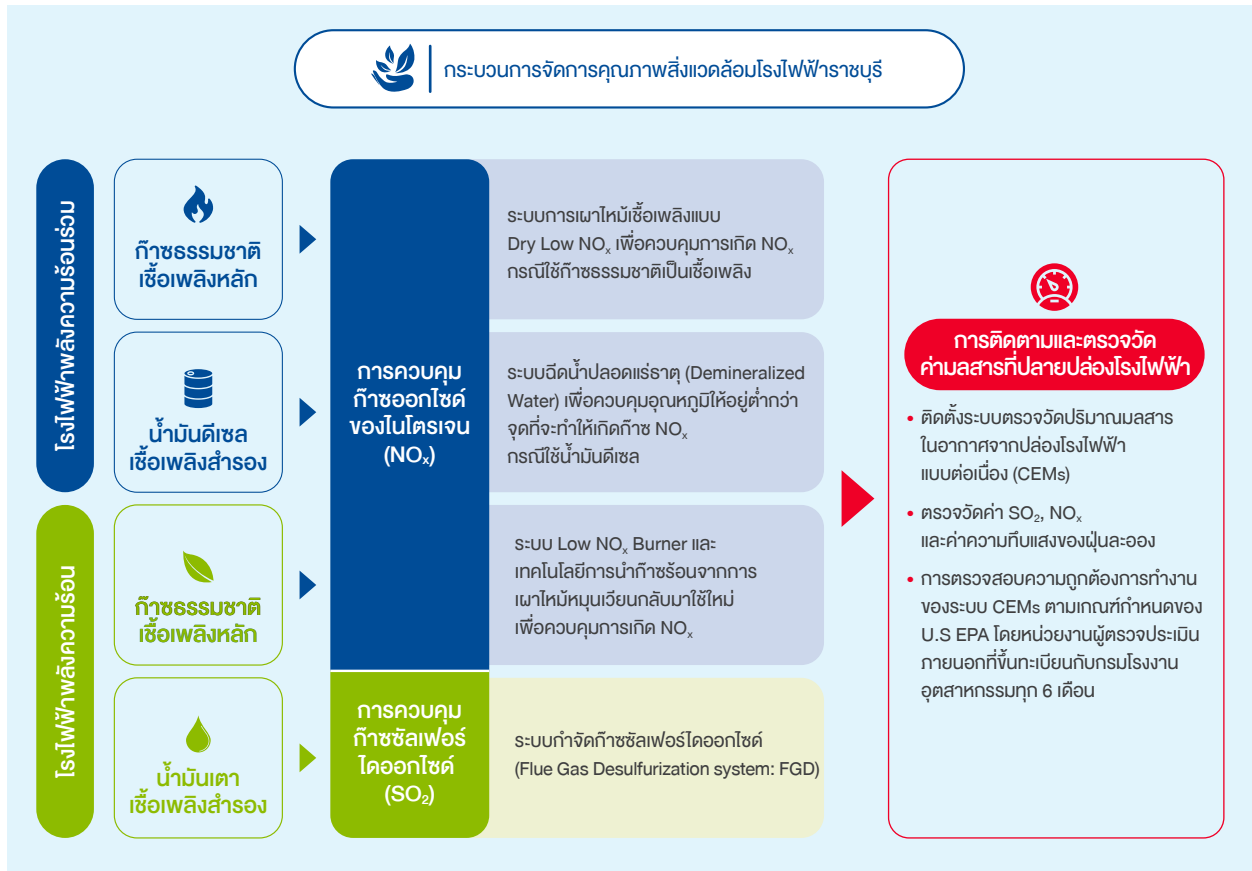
กระบวนการจัดการคุณภาพสิ่งแวดล้อมโรงไฟฟ้าราชบุรี

โรงไฟฟ้าพลังความร้อนร่วม

ก๊าซธรรมชาติ
เชื้อเพลิงหลัก

น้ำมันดีเซล
เชื้อเพลิงสำรอง

โรงไฟฟ้าพลังความร้อน

ก๊าซธรรมชาติ
เชื้อเพลิงหลัก

น้ำมันเตา
เชื้อเพลิงสำรอง

การควบคุม
ก๊าซออกไซด์
ของไนโตรเจน
($NO_x$)

ระบบการเผาไหม้เชื้อเพลิงแบบ Dry Low $NO_x$ เพื่อควบคุมการเกิด $NO_x$ กรณีใช้ก๊าซธรรมชาติเป็นเชื้อเพลิง

ระบบฉีดน้ำปลอดแร่ธาตุ (Demineralized Water) เพื่อควบคุมอุณหภูมิให้อยู่ต่ำกว่าจุดที่จะทำให้เกิดก๊าซ $NO_x$ กรณีใช้น้ำมันดีเซล

ระบบ Low $NO_x$ Burner และเทคโนโลยีการนำก๊าซร้อนจากการเผาไหม้หมุนเวียนกลับมาใช้ใหม่ เพื่อควบคุมการเกิด $NO_x$

การควบคุม
ก๊าซซัลเฟอร์
ไดออกไซด์
($SO_2$)

ระบบกำจัดก๊าซซัลเฟอร์ไดออกไซด์ (Flue Gas Desulfurization system: FGD)

การติดตามและตรวจวัด
ค่ามลสารที่ปลายปล่องโรงไฟฟ้า

• ติดตั้งระบบตรวจวัดปริมาณมลสารในอากาศจากปล่องโรงไฟฟ้าแบบต่อเนื่อง (CEMs)

• ตรวจวัดค่า $SO_2$, $NO_x$ และค่าความทึบแสงของฝุ่นละออง

• การตรวจสอบความถูกต้องการทำงานของระบบ CEMs ตามเกณฑ์กำหนดของ U.S EPA โดยหน่วยงานผู้ตรวจประเมินภายนอกที่ขึ้นทะเบียนกับกรมโรงงานอุตสาหกรรมทุก 6 เดือน